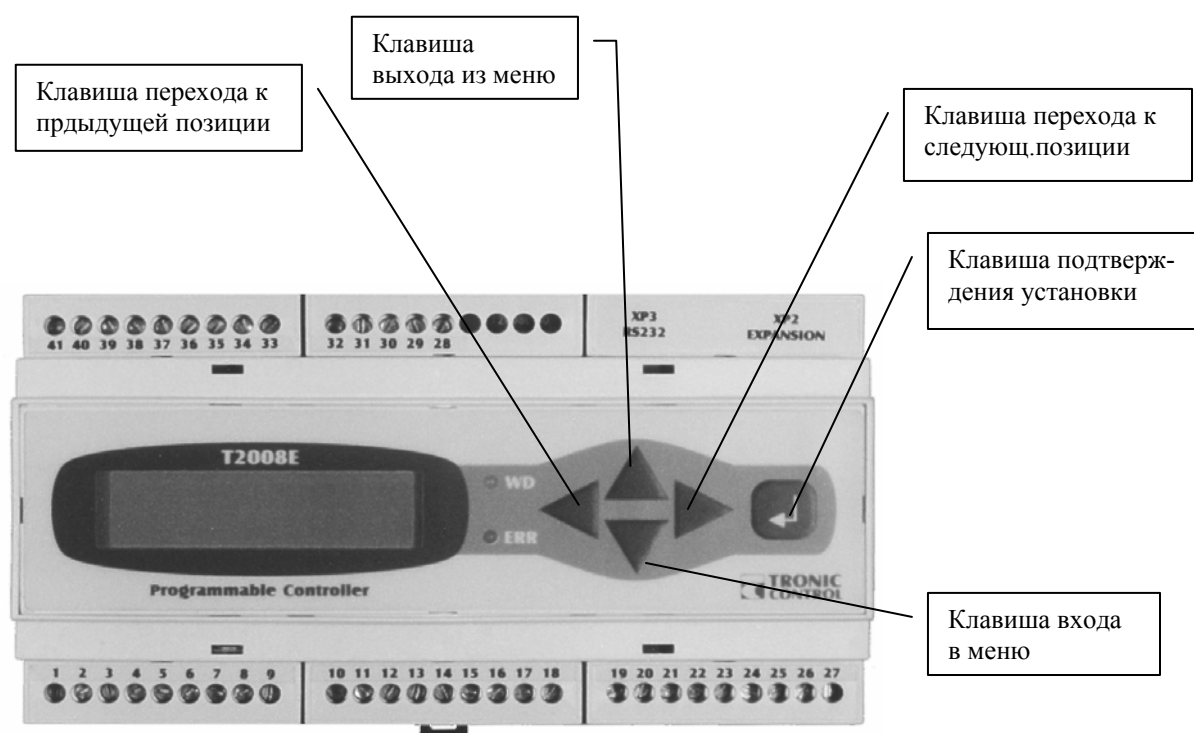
Клавиша выхода из меню

Клавиша перехода к прдыдущей позиции

Клавиша перехода к следующ.позиции

Клавиша подтверждения установки

41 40 39 38 37 36 35 34 33

32 31 30 29 28

XP3 RS232

XP2 EXPANSION

T2008E

WD

ERR

Programmable Controller

TRONIC CONTROL

Клавиша входа в меню

1 2 3 4 5 6 7 8 9

10 11 12 13 14 15 16 17 18

19 20 21 22 23 24 25 26 27